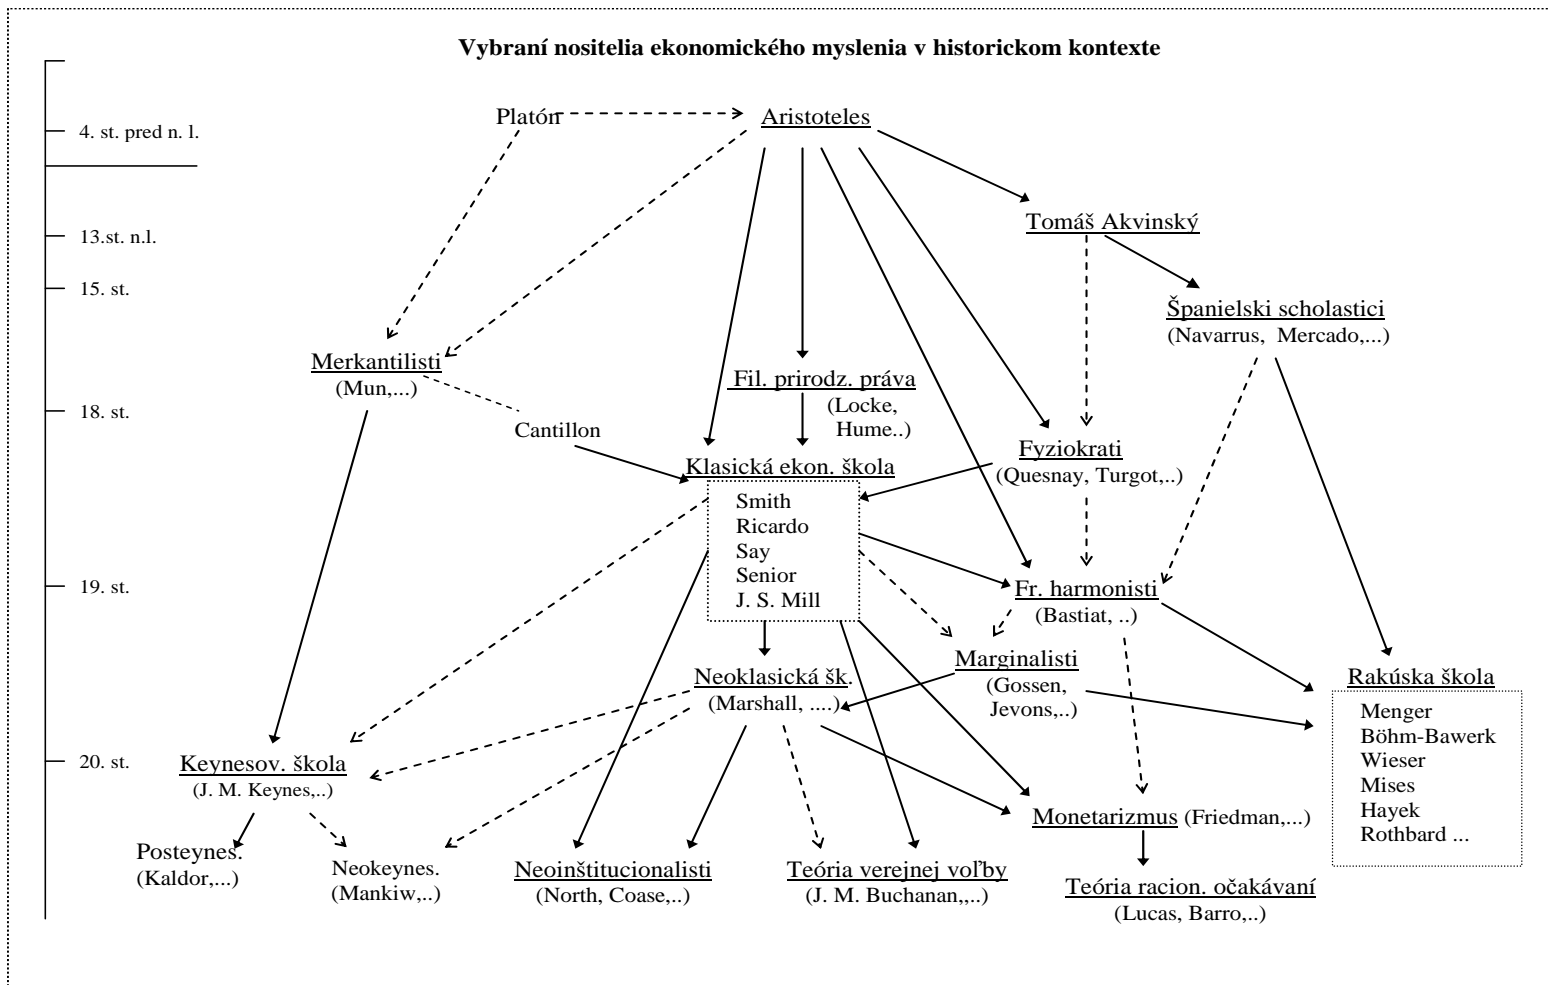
Vybraní nositelia ekonomického myslenia v historickom kontexte

4. st. pred n. l.

13.st. n.l.

15. st.

18. st.

19. st.

20. st.

Platón

Aristoteles

Tomáš Akvinský

Španielski scholastici
(Navarrus, Mercado,...)

Merkantilisti
(Mun,...)

Fil. prirodz. práva
(Locke, Hume..)

Cantillon

Fyziokrati
(Quesnay, Turgot,..)

Klasická ekon. škola

Smith
Ricardo
Say
Senior
J. S. Mill

Fr. harmonisti
(Bastiat, ..)

Marginalisti
(Gossen, Jevons,..)

Neoklasická šk.
(Marshall, ....)

Rakúska škola

Menger
Böhm-Bawerk
Wieser
Mises
Hayek
Rothbard ...

Keynesov. škola
(J. M. Keynes,..)

Posteynes.
(Kaldor,...)

Neokeynes.
(Mankiw,..)

Neoinštitucionalisti
(North, Coase,..)

Teória verejnej voľby
(J. M. Buchanan,,..)

Monetarizmus (Friedman,...)

Teória racion. očakávaní
(Lucas, Barro,..)